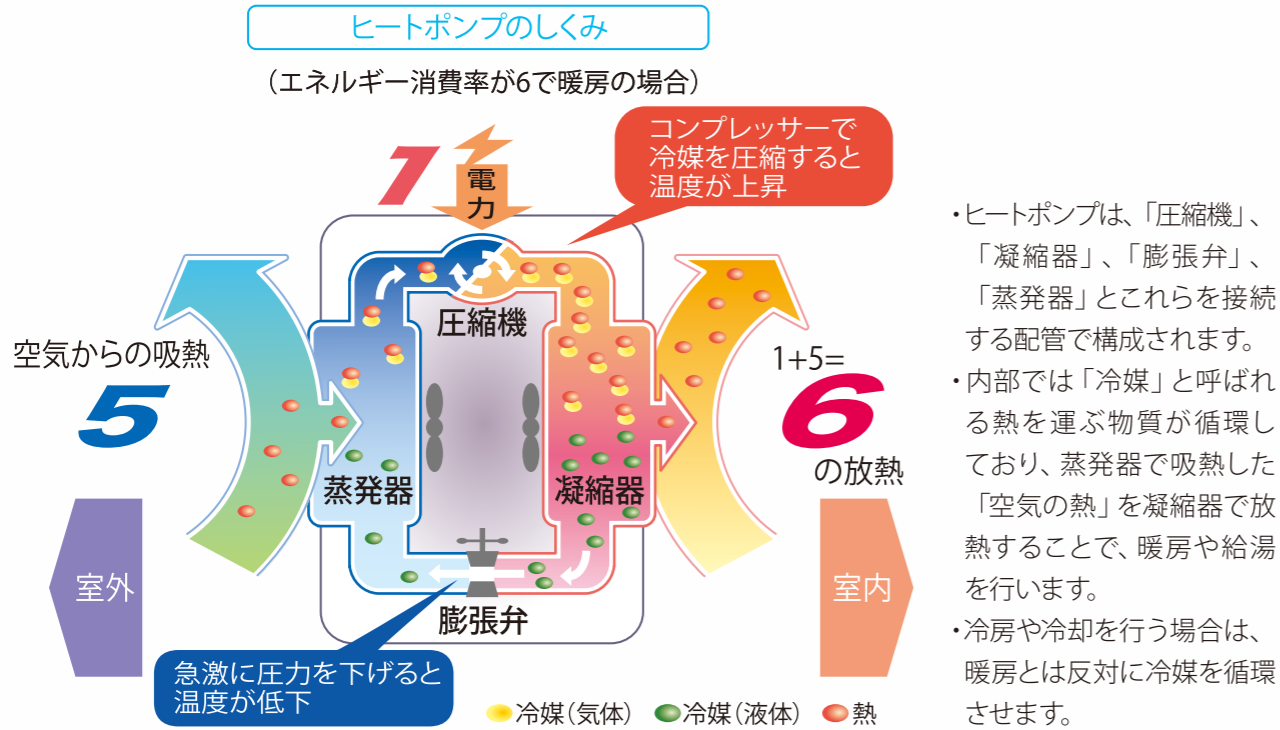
ヒートポンプのしくみ

（エネルギー消費率が6で暖房の場合）

1

電力

コンプレッサーで冷媒を圧縮すると温度が上昇

圧縮機

空気からの吸熱

5

1+5=

6

の放熱

蒸発器

凝縮器

室外

室内

膨張弁

急激に圧力を下げると温度が低下

冷媒（気体）　冷媒（液体）　熱

・ヒートポンプは、「圧縮機」、「凝縮器」、「膨張弁」、「蒸発器」とこれらを接続する配管で構成されます。

・内部では「冷媒」と呼ばれる熱を運ぶ物質が循環しており、蒸発器で吸熱した「空気の熱」を凝縮器で放熱することで、暖房や給湯を行います。

・冷房や冷却を行う場合は、暖房とは反対に冷媒を循環させます。